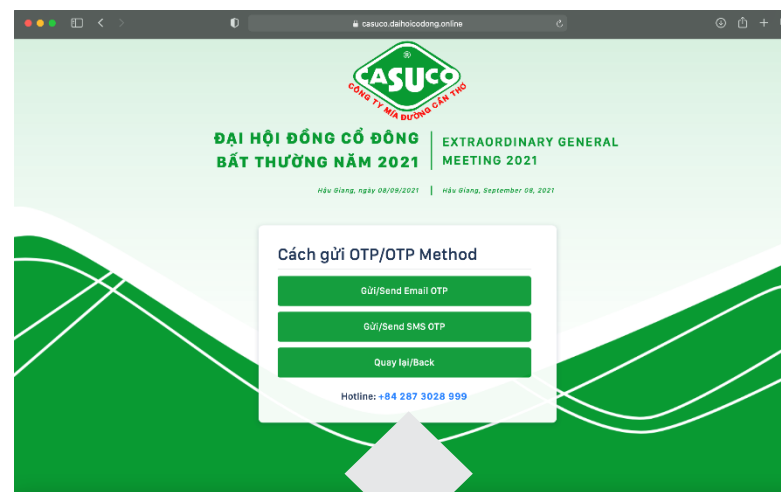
casuco.daihoicodong.online

CASUCO
®
CÔNG TY MÍA ĐƯỜNG CẦN THƠ

ĐẠI HỘI ĐỒNG CỔ ĐÔNG BẤT THƯỜNG NĂM 2021

EXTRAORDINARY GENERAL MEETING 2021

Hậu Giang, ngày 08/09/2021

Hau Giang, September 08, 2021

Cách gửi OTP/OTP Method

Gửi/Send Email OTP

Gửi/Send SMS OTP

Quay lại/Back

Hotline: +84 287 3028 999